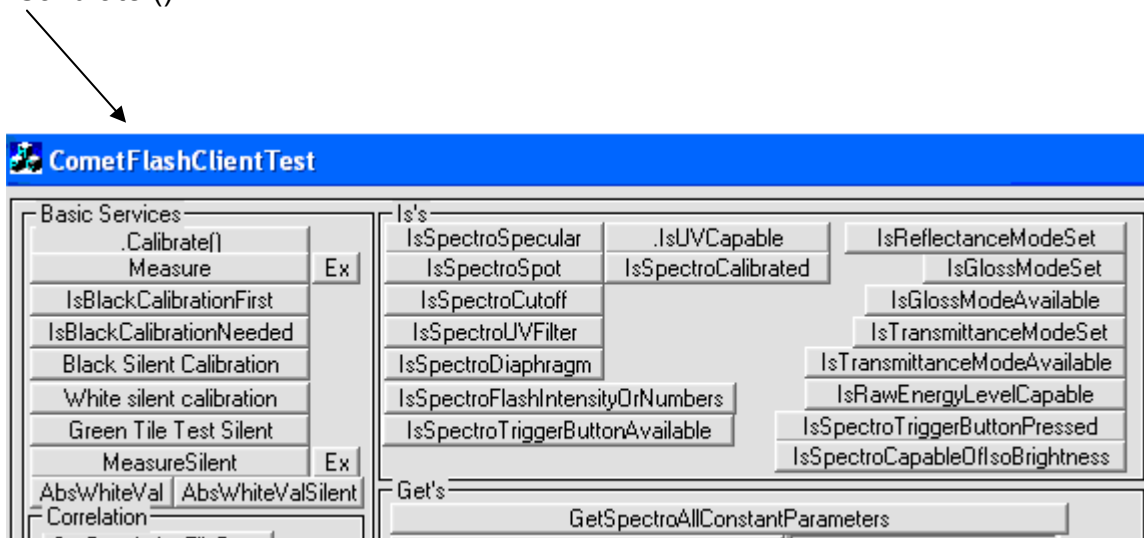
CometFlashClientTest

Basic Services
.Calibrate()
Measure
Ex
IsBlackCalibrationFirst
IsBlackCalibrationNeeded
Black Silent Calibration
White silent calibration
Green Tile Test Silent
MeasureSilent
Ex
AbsWhiteVal
AbsWhiteValSilent
Correlation

Is's
IsSpectroSpecular
.IsUVCapable
IsReflectanceModeSet
IsSpectroSpot
IsSpectroCalibrated
IsGlossModeSet
IsSpectroCutoff
IsGlossModeAvailable
IsSpectroUVFilter
IsTransmittanceModeSet
IsSpectroDiaphragm
IsTransmittanceModeAvailable
IsSpectroFlashIntensityOrNumbers
IsRawEnergyLevelCapable
IsSpectroTriggerButtonAvailable
IsSpectroTriggerButtonPressed
IsSpectroCapableOfIsoBrightness

Get's
GetSpectroAllConstantParameters